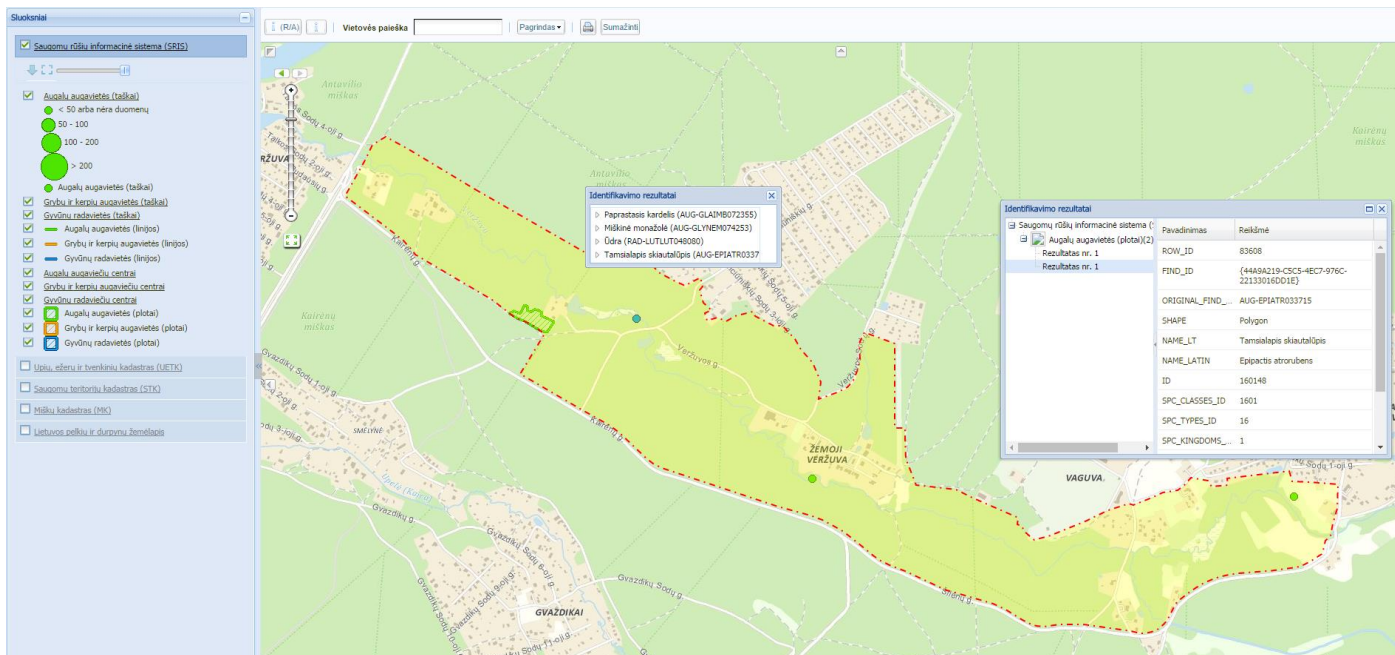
Sluoksniai

Saugomų rūšių informacinė sistema (SRIS)

Augalų augavietės (taškai)
< 50 arba nėra duomenų
50 - 100
100 - 200
> 200
Augalų augavietės (taškai)
Grybų ir kerpių augavietės (taškai)
Gyvūnų radavietės (taškai)
Augalų augavietės (linijos)
Grybų ir kerpių augavietės (linijos)
Gyvūnų radavietės (linijos)
Augalų augaviečių centrai
Grybų ir kerpių augaviečių centrai
Gyvūnų radaviečių centrai
Augalų augavietės (plotai)
Grybų ir kerpių augavietės (plotai)
Gyvūnų radavietės (plotai)

Upių, ežerų ir tvenkinių kadastras (UETK)
Saugomų teritorijų kadastras (STK)
Miškų kadastras (MK)
Lietuvos pelkių ir durpynų žemėlapis

(R/A) Vietovės paieška Pagrindas Sumažinti

Identifikavimo rezultatai
Paprastasis kardelis (AUG-GLAIMB072355)
Miškinė monažolė (AUG-GLYNEM074253)
Ūdra (RAD-LUTLUT048080)
Tamsialapis skiautalūpis (AUG-EPIATR0337

Identifikavimo rezultatai
Saugomų rūšių informacinė sistema (
Augalų augavietės (plotai)(2)
Rezultatas nr. 1
Rezultatas nr. 1

| Pavadinimas | Reikšmė |
|---|---|
| ROW_ID | 83608 |
| FIND_ID | {44A9A219-C5C5-4EC7-976C-22133016DD1E} |
| ORIGINAL_FIND_... | AUG-EPIATR033715 |
| SHAPE | Polygon |
| NAME_LT | Tamsialapis skiautalūpis |
| NAME_LATIN | Epipactis atrorubens |
| ID | 160148 |
| SPC_CLASSES_ID | 1601 |
| SPC_TYPES_ID | 16 |
| SPC_KINGDOMS_... | 1 |

Antavilio miškas
VERŽUVA
Antavilio miškas
Kairėnų miškas
Kairėnų miškas
Kairėnų g.
Veržuvos g.
ŽEMOJI VERŽUVA
VAGUVA
SMĖLYNĖ
Gvazdikų g.
GVAZDIKAI
Gvazdikų Sodų g.
Sodų 1-oji g.
Sodų 3-ioji g.
Sodų 4-oji g.
Sodų 1-oji g.
Smėlio g.